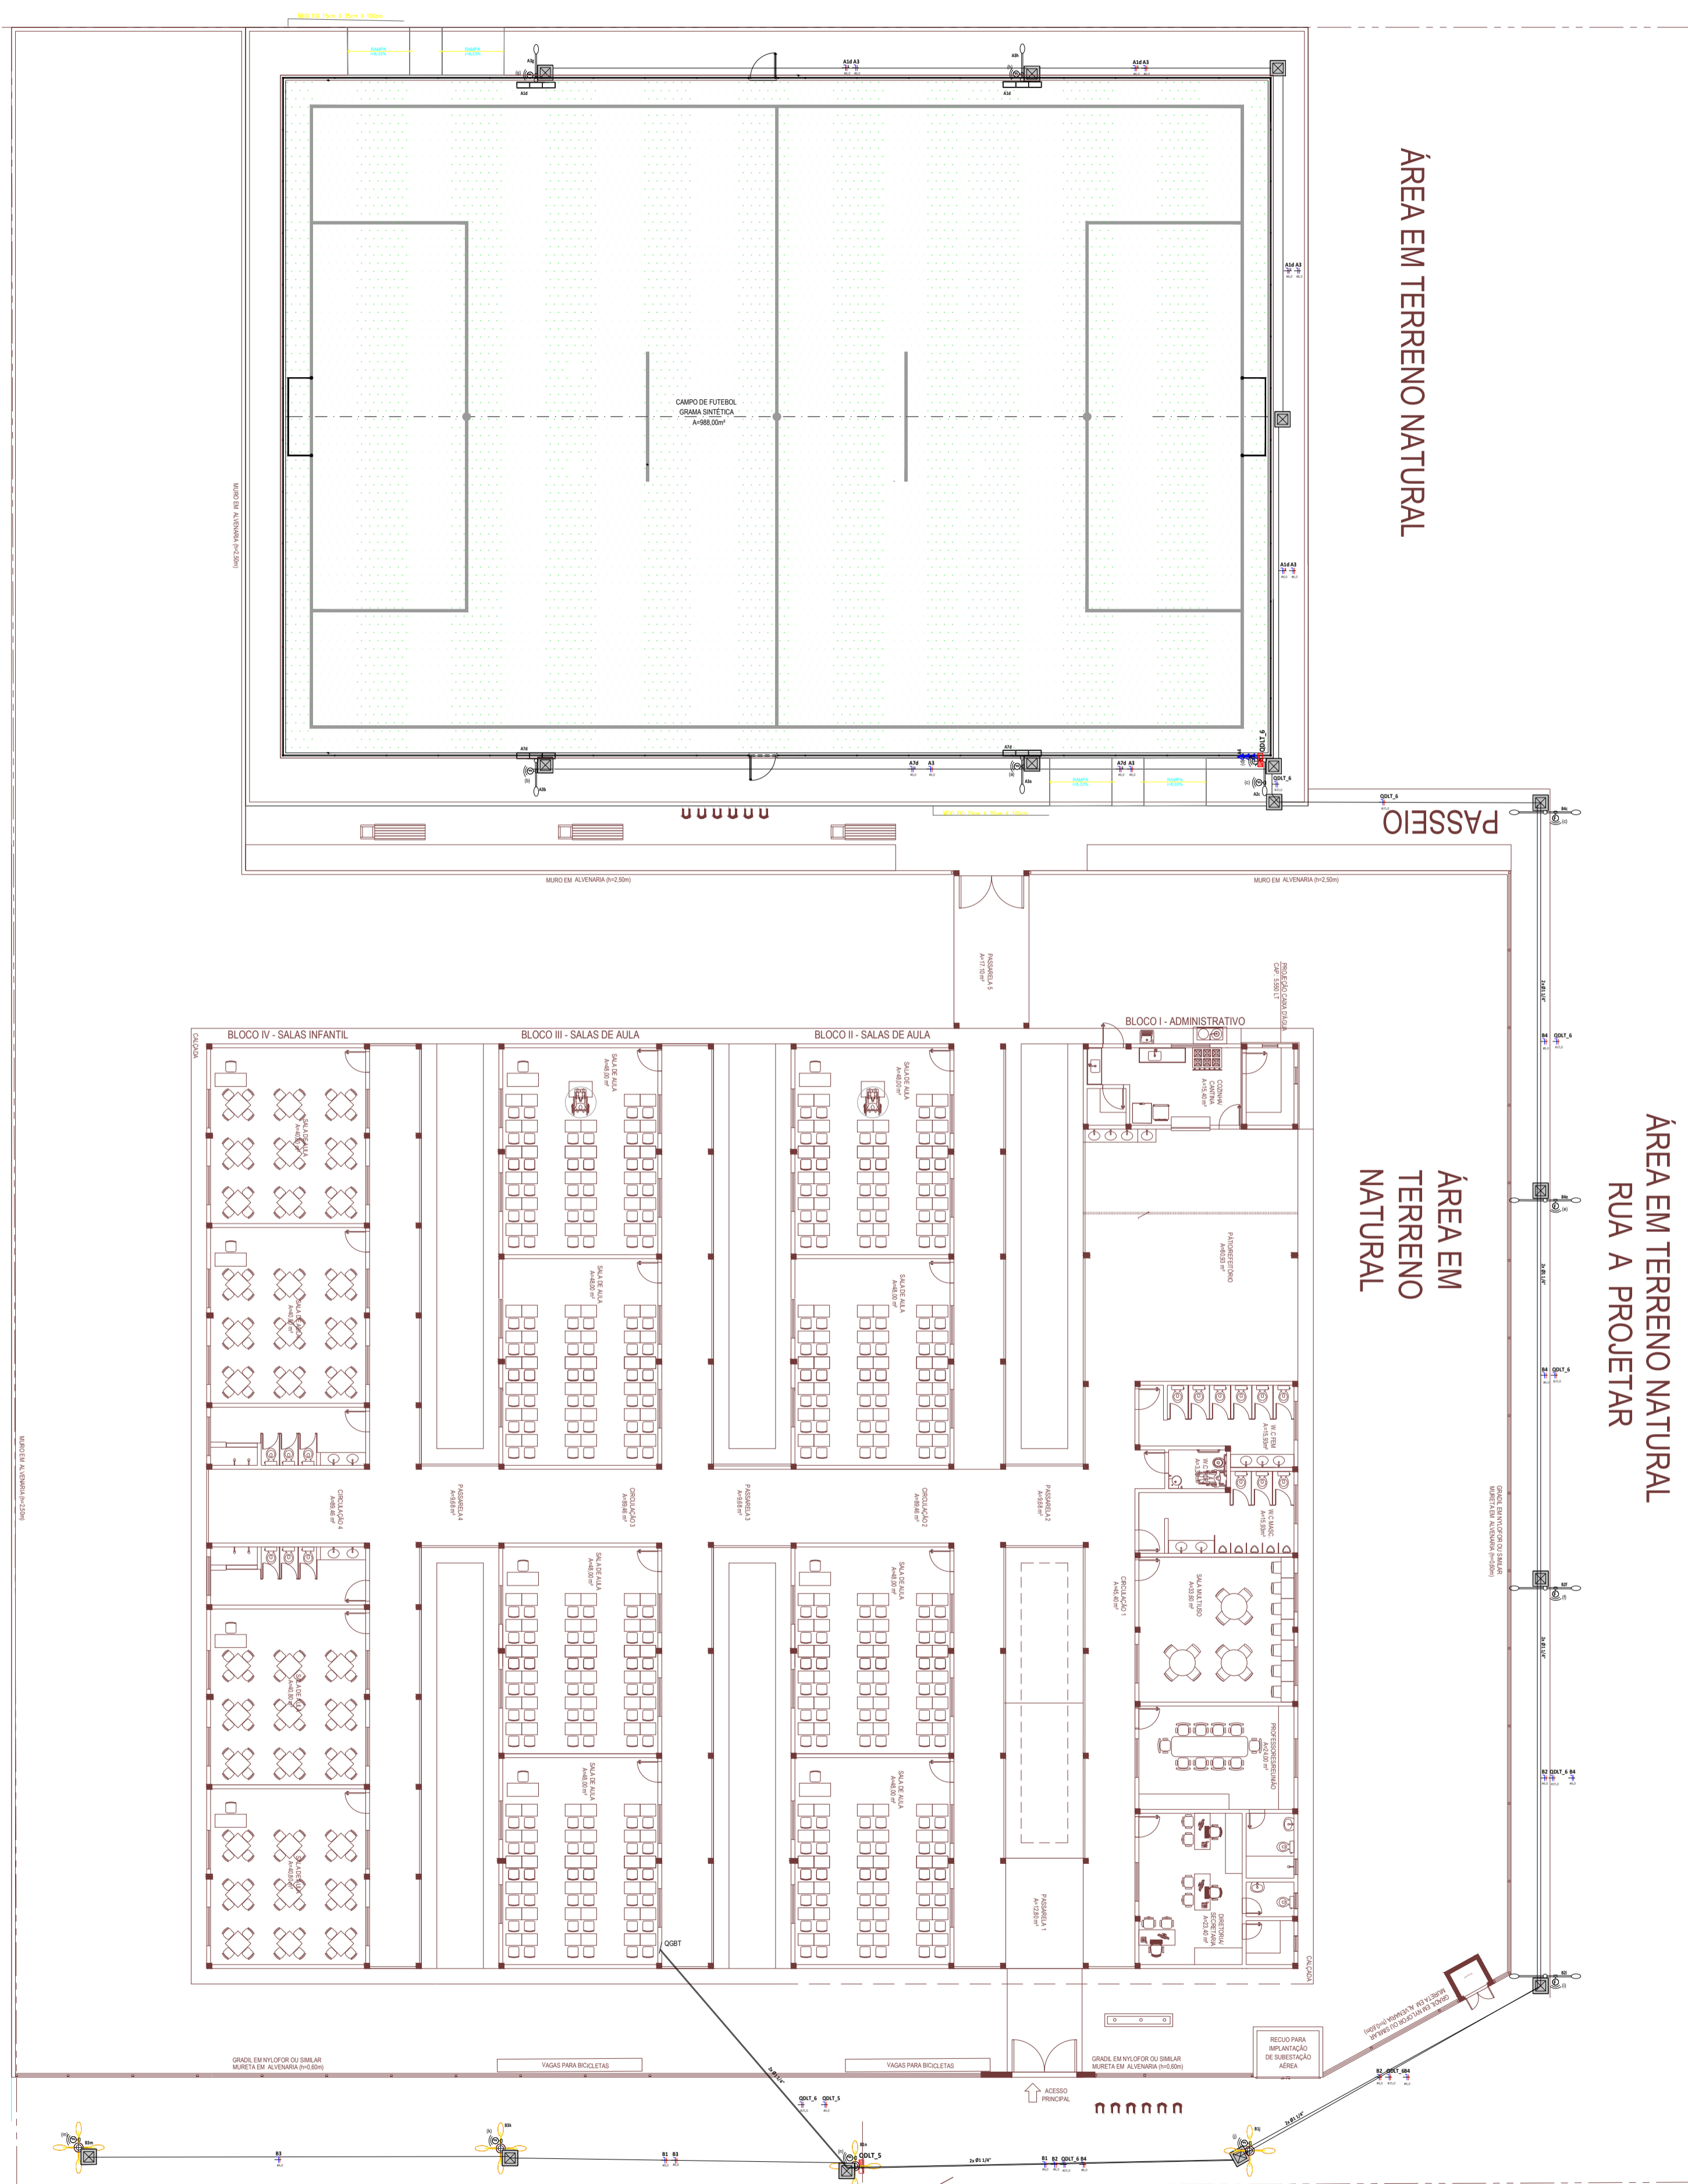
ÁREA EM TERRENO NATURAL

CAMPO DE FUTEBOL
GRAMA SINTÉTICA
A=988,00m²

A1d A3
A1d A3
A1d A3
A1d A3
A7d A3
A7d A3
QDLT_6
QDLT_6

MURO EM ALVENARIA (h=2,50m)

PASSEIO

MURO EM ALVENARIA (h=2,50m)
MURO EM ALVENARIA (h=2,50m)

PASSARELA 5

BLOCO IV - SALAS INFANTIL
BLOCO III - SALAS DE AULA
BLOCO II - SALAS DE AULA
BLOCO I - ADMINISTRATIVO

CALÇADA

SALA DE AULA
SALA DE AULA
SALA DE AULA
SALA DE AULA
SALA DE AULA
SALA DE AULA
SALA DE AULA
SALA DE AULA
SALA DE AULA
SALA DE AULA
SALA DE AULA
SALA DE AULA

COZINHA/CANTINA
PÁTIO/REFEITÓRIO

ÁREA EM TERRENO NATURAL

ÁREA EM TERRENO NATURAL
RUA A PROJETAR

B4 QDLT_6
B4 QDLT_6
B2 QDLT_6 B4

W.C. FEM
W.C. MASC

CIRCULAÇÃO 4
PASSARELA 4
CIRCULAÇÃO 3
PASSARELA 3
CIRCULAÇÃO 2
PASSARELA 2
CIRCULAÇÃO 1

SALA MULTIUSO
PROFESSORES/REUNIÃO
DIRETORIA SECRETARIA

GRADIL EM NYLOFOR OU SIMILAR MURETA EM ALVENARIA (h=0,60m)

PASSARELA 1

QGBT

CALÇADA

RECUO PARA IMPLANTAÇÃO DE SUBESTAÇÃO AÉREA

GRADIL EM NYLOFOR OU SIMILAR
MURETA EM ALVENARIA (h=0,60m)
VAGAS PARA BICICLETAS
VAGAS PARA BICICLETAS
GRADIL EM NYLOFOR OU SIMILAR
MURETA EM ALVENARIA (h=0,60m)

ACESSO PRINCIPAL

QDLT_6 QDLT_5
B2 QDLT B4
B3
B1 B3
QDLT_5
B1 B2 QDLT_6 B4
MURO EM ALVENARIA (h=2,50m)